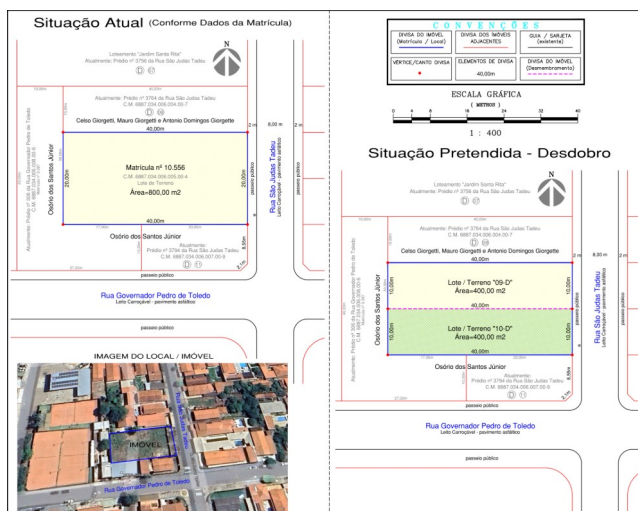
Situação Atual (Conforme Dados da Matrícula)

N

Loteamento "Jardim Santa Rita"
Atualmente: Prédio nº 3756 da Rua São Judas Tadeu

Atualmente: Prédio nº 3764 da Rua São Judas Tadeu
C.M. 6887.034.006.004.00-7

Celso Giorgetti, Mauro Giorgetti e Antonio Domingos Giorgette

40,00m

Matrícula nº 10.556
C.M. 6887.034.006.005.00-4
Lote de Terreno
Área=800,00 m2

20,00m
20,00m
40,00m

Osório dos Santos Júnior

Osório dos Santos Júnior

Atualmente: Prédio nº 3784 da Rua São Judas Tadeu
C.M. 6887.034.006.007.00-9

Rua São Judas Tadeu
Leito Carroçável - pavimento asfáltico

8,00 m
2 m

passeio público

Rua Governador Pedro de Toledo
Leito Carroçável - pavimento asfáltico

passeio público

IMAGEM DO LOCAL / IMÓVEL

IMÓVEL
Rua São Judas Tadeu
Rua Governador Pedro de Toledo

CONVENÇÕES

| DIVISA DO IMÓVEL (Matrícula / Local) | DIVISA DOS IMÓVEIS ADJACENTES | GUIA / SARJETA (existente) |
|---|---|---|
| VÉRTICE/CANTO DIVISA | ELEMENTOS DE DIVISA 40,00m | DIVISA DO IMÓVEL (Desmembramento) |

ESCALA GRÁFICA
( METROS )
0 4 8 16 24 32 40
1 : 400

Situação Pretendida - Desdobro

N

Loteamento "Jardim Santa Rita"
Atualmente: Prédio nº 3756 da Rua São Judas Tadeu

Atualmente: Prédio nº 3764 da Rua São Judas Tadeu
C.M. 6887.034.006.004.00-7
Celso Giorgetti, Mauro Giorgetti e Antonio Domingos Giorgette

40,00m

Lote / Terreno "09-D"
Área=400,00 m2

40,00m

Lote / Terreno "10-D"
Área=400,00 m2

40,00m

10,00m
10,00m
10,00m
10,00m

Osório dos Santos Júnior

Osório dos Santos Júnior

Atualmente: Prédio nº 3784 da Rua São Judas Tadeu
C.M. 6887.034.006.007.00-9

passeio público

Rua São Judas Tadeu
Leito Carroçável - pavimento asfáltico

8,00 m
2 m

passeio público

Rua Governador Pedro de Toledo
Leito Carroçável - pavimento asfáltico

passeio público